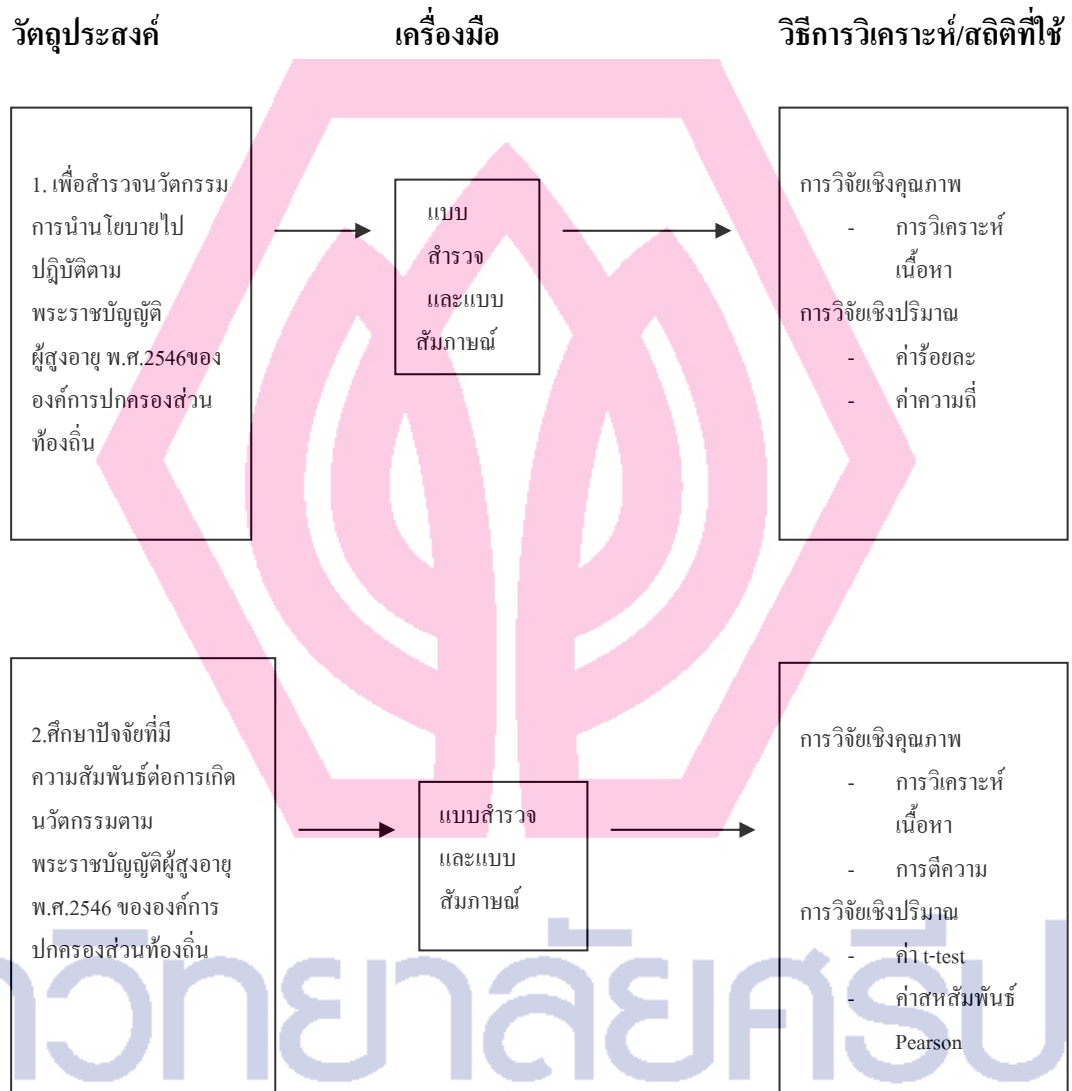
วัตถุประสงค์

เครื่องมือ

วิธีการวิเคราะห์/สถิติที่ใช้

1. เพื่อสำรวจนวัตกรรมการนำนโยบายไปปฏิบัติตามพระราชบัญญัติผู้สูงอายุ พ.ศ.2546ขององค์การปกครองส่วนท้องถิ่น

แบบสำรวจและแบบสัมภาษณ์

การวิจัยเชิงคุณภาพ
- การวิเคราะห์เนื้อหา
การวิจัยเชิงปริมาณ
- ค่าร้อยละ
- ค่าความถี่

2.ศึกษาปัจจัยที่มีความสัมพันธ์ต่อการเกิดนวัตกรรมตามพระราชบัญญัติผู้สูงอายุ พ.ศ.2546 ขององค์การปกครองส่วนท้องถิ่น

แบบสำรวจและแบบสัมภาษณ์

การวิจัยเชิงคุณภาพ
- การวิเคราะห์เนื้อหา
- การตีความ
การวิจัยเชิงปริมาณ
- ค่า t-test
- ค่าสหสัมพันธ์ Pearson

วิทยาลัยศรีป